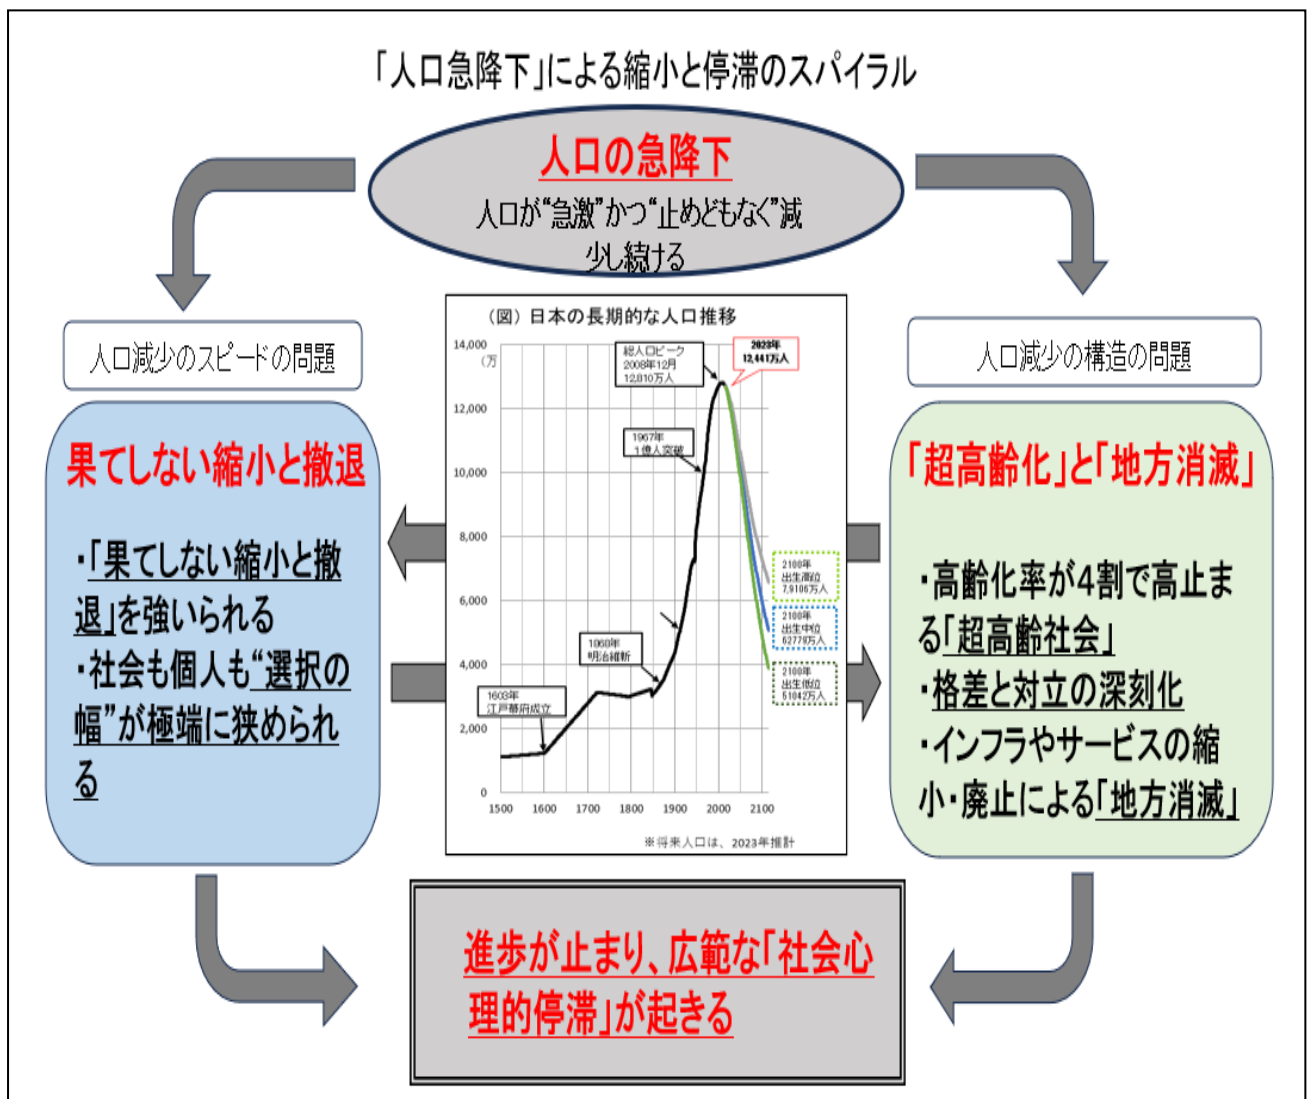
「人口急降下」による縮小と停滞のスパイラル

人口の急降下

人口が"急激"かつ"止めどもなく"減少し続ける

人口減少のスピードの問題

果てしない縮小と撤退

・「果てしない縮小と撤退」を強いられる
・社会も個人も"選択の幅"が極端に狭められる

（図）日本の長期的な人口推移

14,000
（万
12,000
10,000
8,000
6,000
4,000
2,000
0
1500 1600 1700 1800 1900 2000 2100

総人口ピーク
2008年12月
12,810万人

2023年
12,441万人

1967年
1億人突破

1868年
明治維新

1603年
江戸幕府成立

2100年
出生高位
7,910万人

2100年
出生中位
6277万人

2100年
出生低位
5104万人

※将来人口は、2023年推計

人口減少の構造の問題

「超高齢化」と「地方消滅」

・高齢化率が4割で高止まる「超高齢社会」
・格差と対立の深刻化
・インフラやサービスの縮小・廃止による「地方消滅」

進歩が止まり、広範な「社会心理的停滞」が起きる